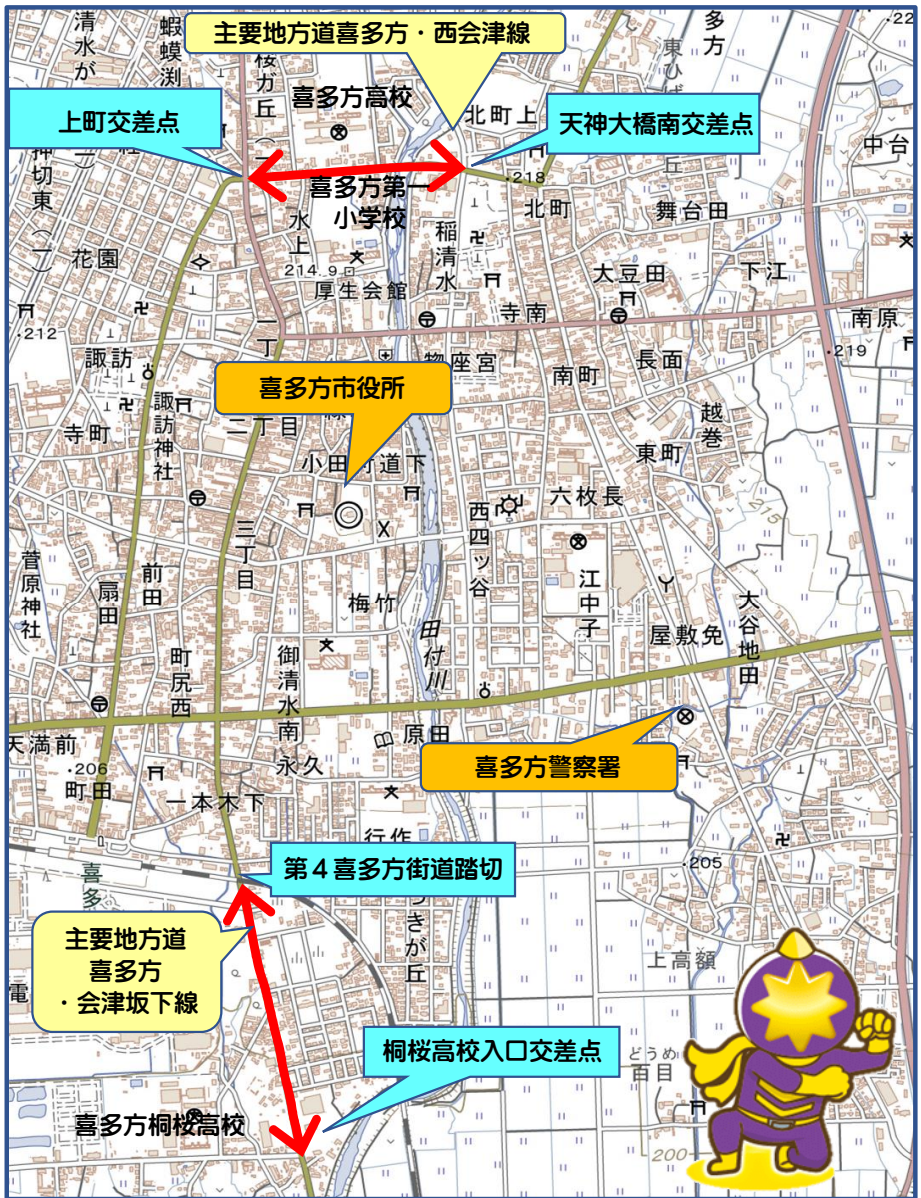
主要地方道喜多方・西会津線

上町交差点

天神大橋南交差点

喜多方高校

喜多方第一小学校

北町上

北町

舞台田

中台

稲清水

大豆田

下江

寺南

南原

厚生会館

214.9

.212

.218

.219

諏訪

物座宮

南町

長面

喜多方市役所

越巻

寺町

諏訪神社

二丁目

東町

小田付道下

六枚長

西四ッ谷

菅原神社

扇田

前田

三丁目

江中子

大谷地田

梅竹

屋敷免

田付川

町尻西

御清水南

天満前

.206

町田

原田

永久

喜多方警察署

一本木下

行作

第４喜多方街道踏切

.205

喜多

主要地方道
喜多方
・会津坂下線

うきが丘

上高額

電

桐桜高校入口交差点

どうめ
百目

喜多方桐桜高校

200

清水が

蝦蟆渕

桜ガ丘

押切東

花園

一丁

多方

東ひ

215

22